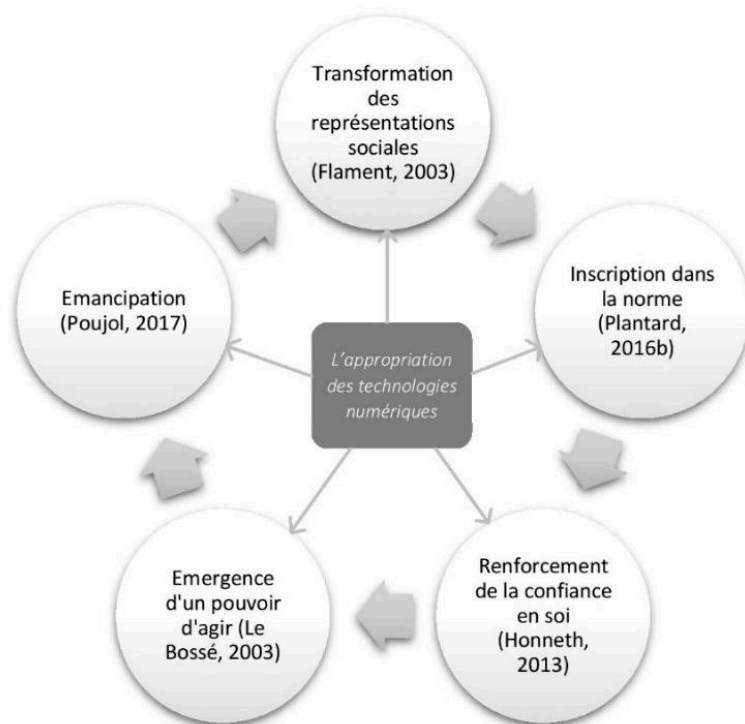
Transformation des représentations sociales (Flament, 2003)

Inscription dans la norme (Plantard, 2016b)

Renforcement de la confiance en soi (Honneth, 2013)

Emergence d'un pouvoir d'agir (Le Bossé, 2003)

Emancipation (Poujol, 2017)

L'appropriation des technologies numériques